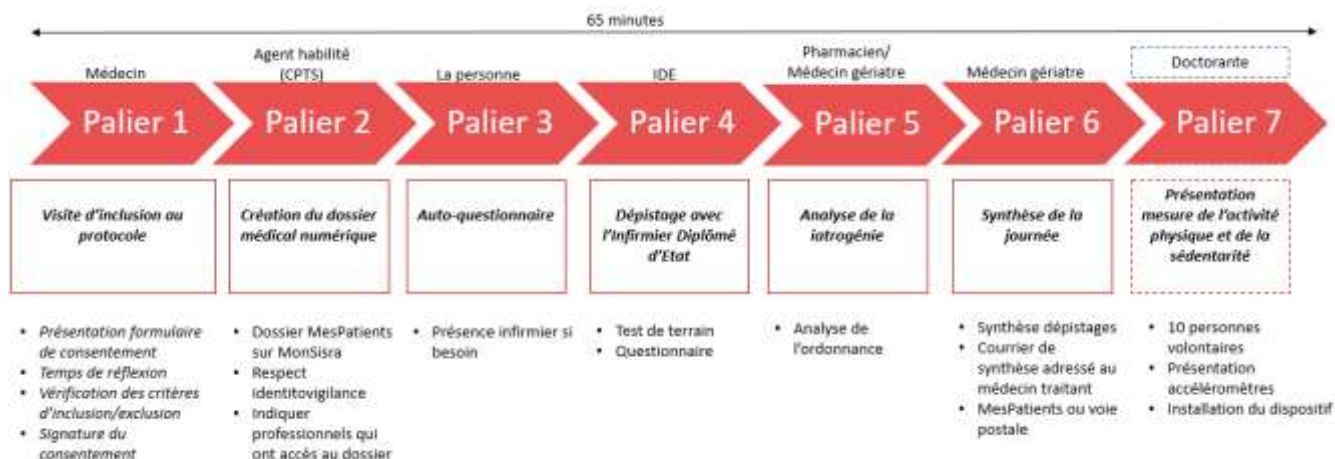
65 minutes

Médecin
Palier 1
Visite d'inclusion au protocole
- Présentation formulaire de consentement
- Temps de réflexion
- Vérification des critères d'inclusion/exclusion
- Signature du consentement

Agent habilité (CPTS)
Palier 2
Création du dossier médical numérique
- Dossier MesPatients sur MonSisra
- Respect identitovigilance
- Indiquer professionnels qui ont accès au dossier

La personne
Palier 3
Auto-questionnaire
- Présence infirmier si besoin

IDE
Palier 4
Dépistage avec l'Infirmier Diplômé d'Etat
- Test de terrain
- Questionnaire

Pharmacien/ Médecin gériatre
Palier 5
Analyse de la iatrogénie
- Analyse de l'ordonnance

Médecin gériatre
Palier 6
Synthèse de la journée
- Synthèse dépistages
- Courrier de synthèse adressé au médecin traitant
- MesPatients ou voie postale

Doctorante
Palier 7
Présentation mesure de l'activité physique et de la sédentarité
- 10 personnes volontaires
- Présentation accéléromètres
- Installation du dispositif